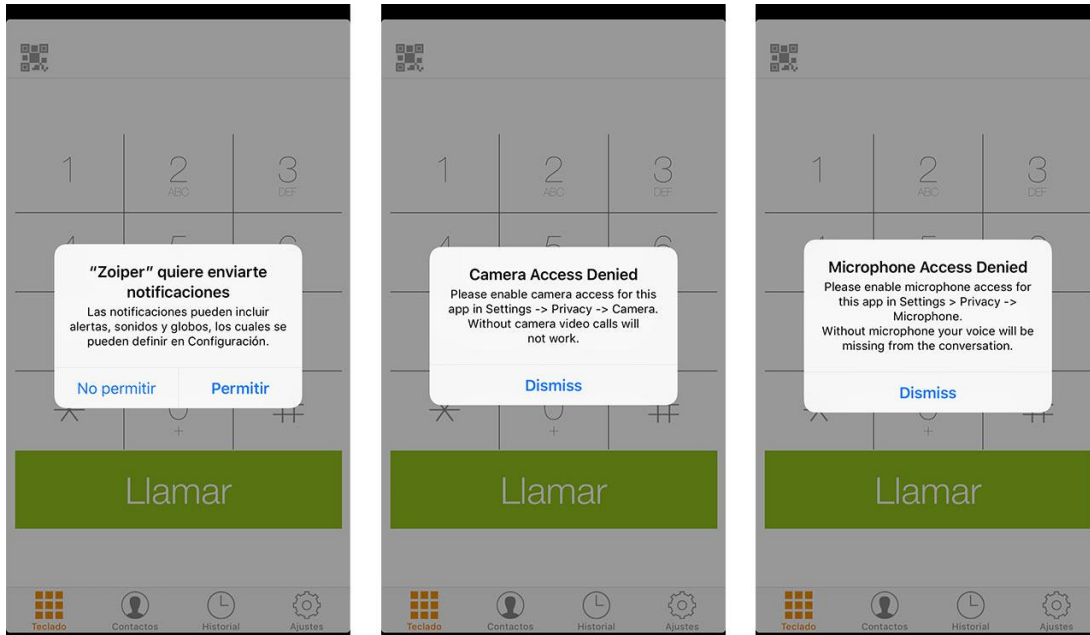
1
2
ABC
3
DEF

"Zoiper" quiere enviarte notificaciones
Las notificaciones pueden incluir alertas, sonidos y globos, los cuales se pueden definir en Configuración.

No permitir
Permitir

Llamar

Teclado
Contactos
Historial
Ajustes

1
2
ABC
3
DEF

Camera Access Denied
Please enable camera access for this app in Settings -> Privacy -> Camera. Without camera video calls will not work.

Dismiss

+

Llamar

Teclado
Contactos
Historial
Ajustes

1
2
ABC
3
DEF

Microphone Access Denied
Please enable microphone access for this app in Settings > Privacy -> Microphone.
Without microphone your voice will be missing from the conversation.

Dismiss

+

Llamar

Teclado
Contactos
Historial
Ajustes